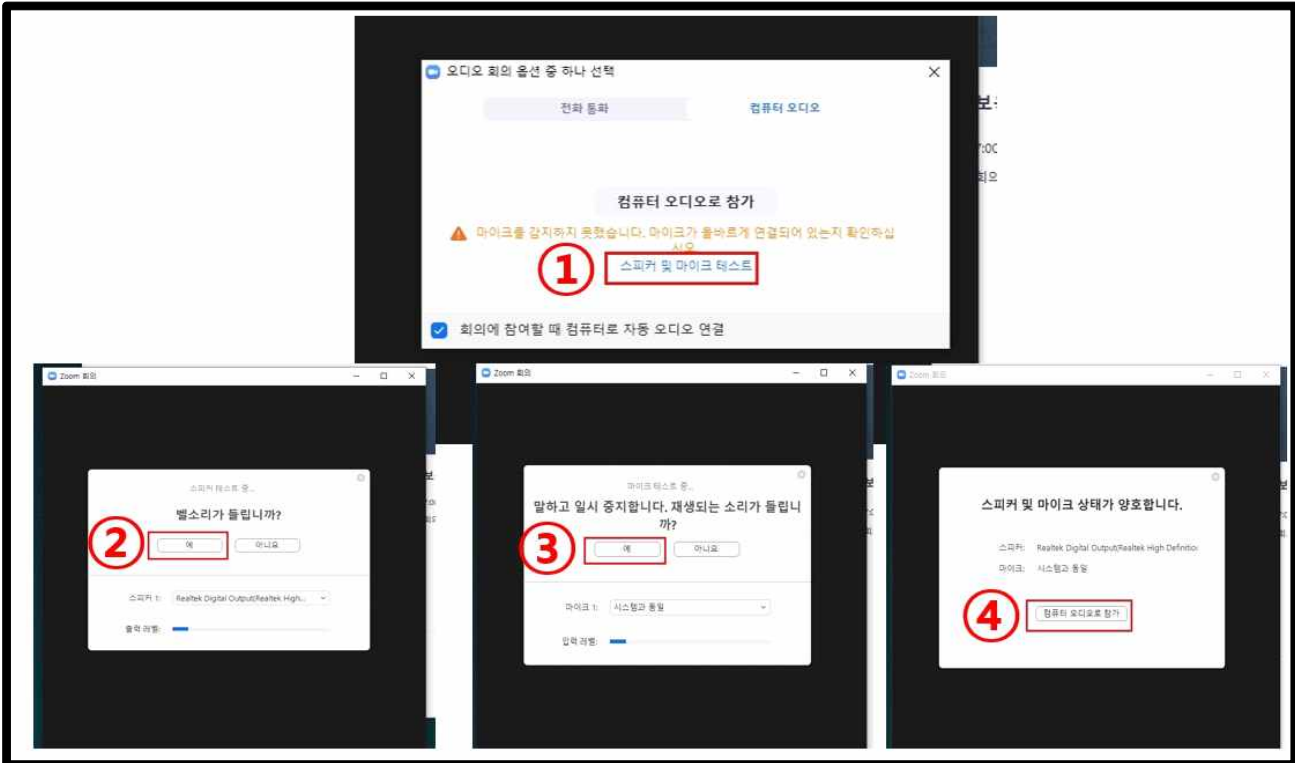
오디오 회의 옵션 중 하나 선택

전화 통화

컴퓨터 오디오

컴퓨터 오디오로 참가

마이크를 감지하지 못했습니다. 마이크가 올바르게 연결되어 있는지 확인하십시오.

①

스피커 및 마이크 테스트

회의에 참여할 때 컴퓨터로 자동 오디오 연결

보

7:00

회의

Zoom 회의

스피커 테스트 중...

벨소리가 들립니까?

②

예

아니요

스피커 1: Realtek Digital Output(Realtek High...

출력 레벨:

Zoom 회의

마이크 테스트 중...

말하고 일시 중지합니다. 재생되는 소리가 들립니까?

③

예

아니요

마이크 1: 시스템과 동일

입력 레벨:

Zoom 회의

스피커 및 마이크 상태가 양호합니다.

스피커: Realtek Digital Output(Realtek High Definitio

마이크: 시스템과 동일

④

컴퓨터 오디오로 참가